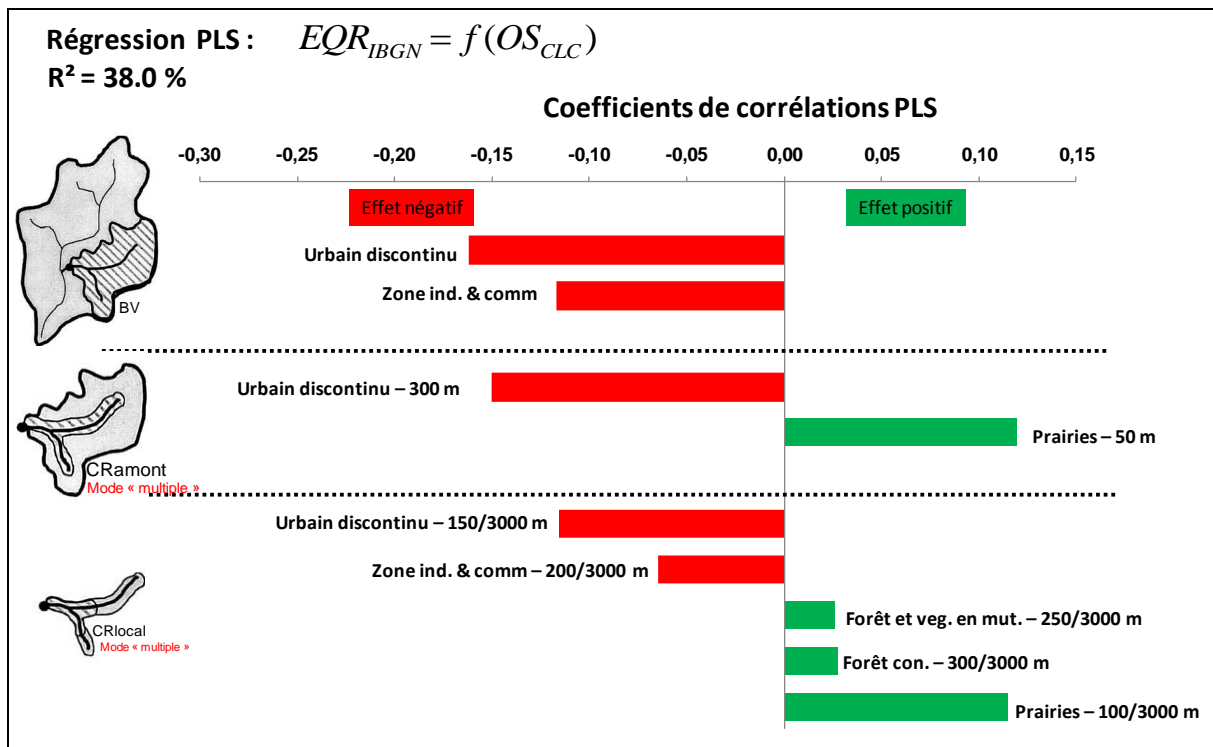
Régression PLS : $EQR_{IBGN} = f(OS_{CLC})$
R² = 38.0 %

Coefficients de corrélations PLS

-0,30 -0,25 -0,20 -0,15 -0,10 -0,05 0,00 0,05 0,10 0,15

Effet négatif

Effet positif

BV

Urbain discontinu

Zone ind. & comm

CRamont
Mode « multiple »

Urbain discontinu – 300 m

Prairies – 50 m

CRlocal
Mode « multiple »

Urbain discontinu – 150/3000 m

Zone ind. & comm – 200/3000 m

Forêt et veg. en mut. – 250/3000 m

Forêt con. – 300/3000 m

Prairies – 100/3000 m